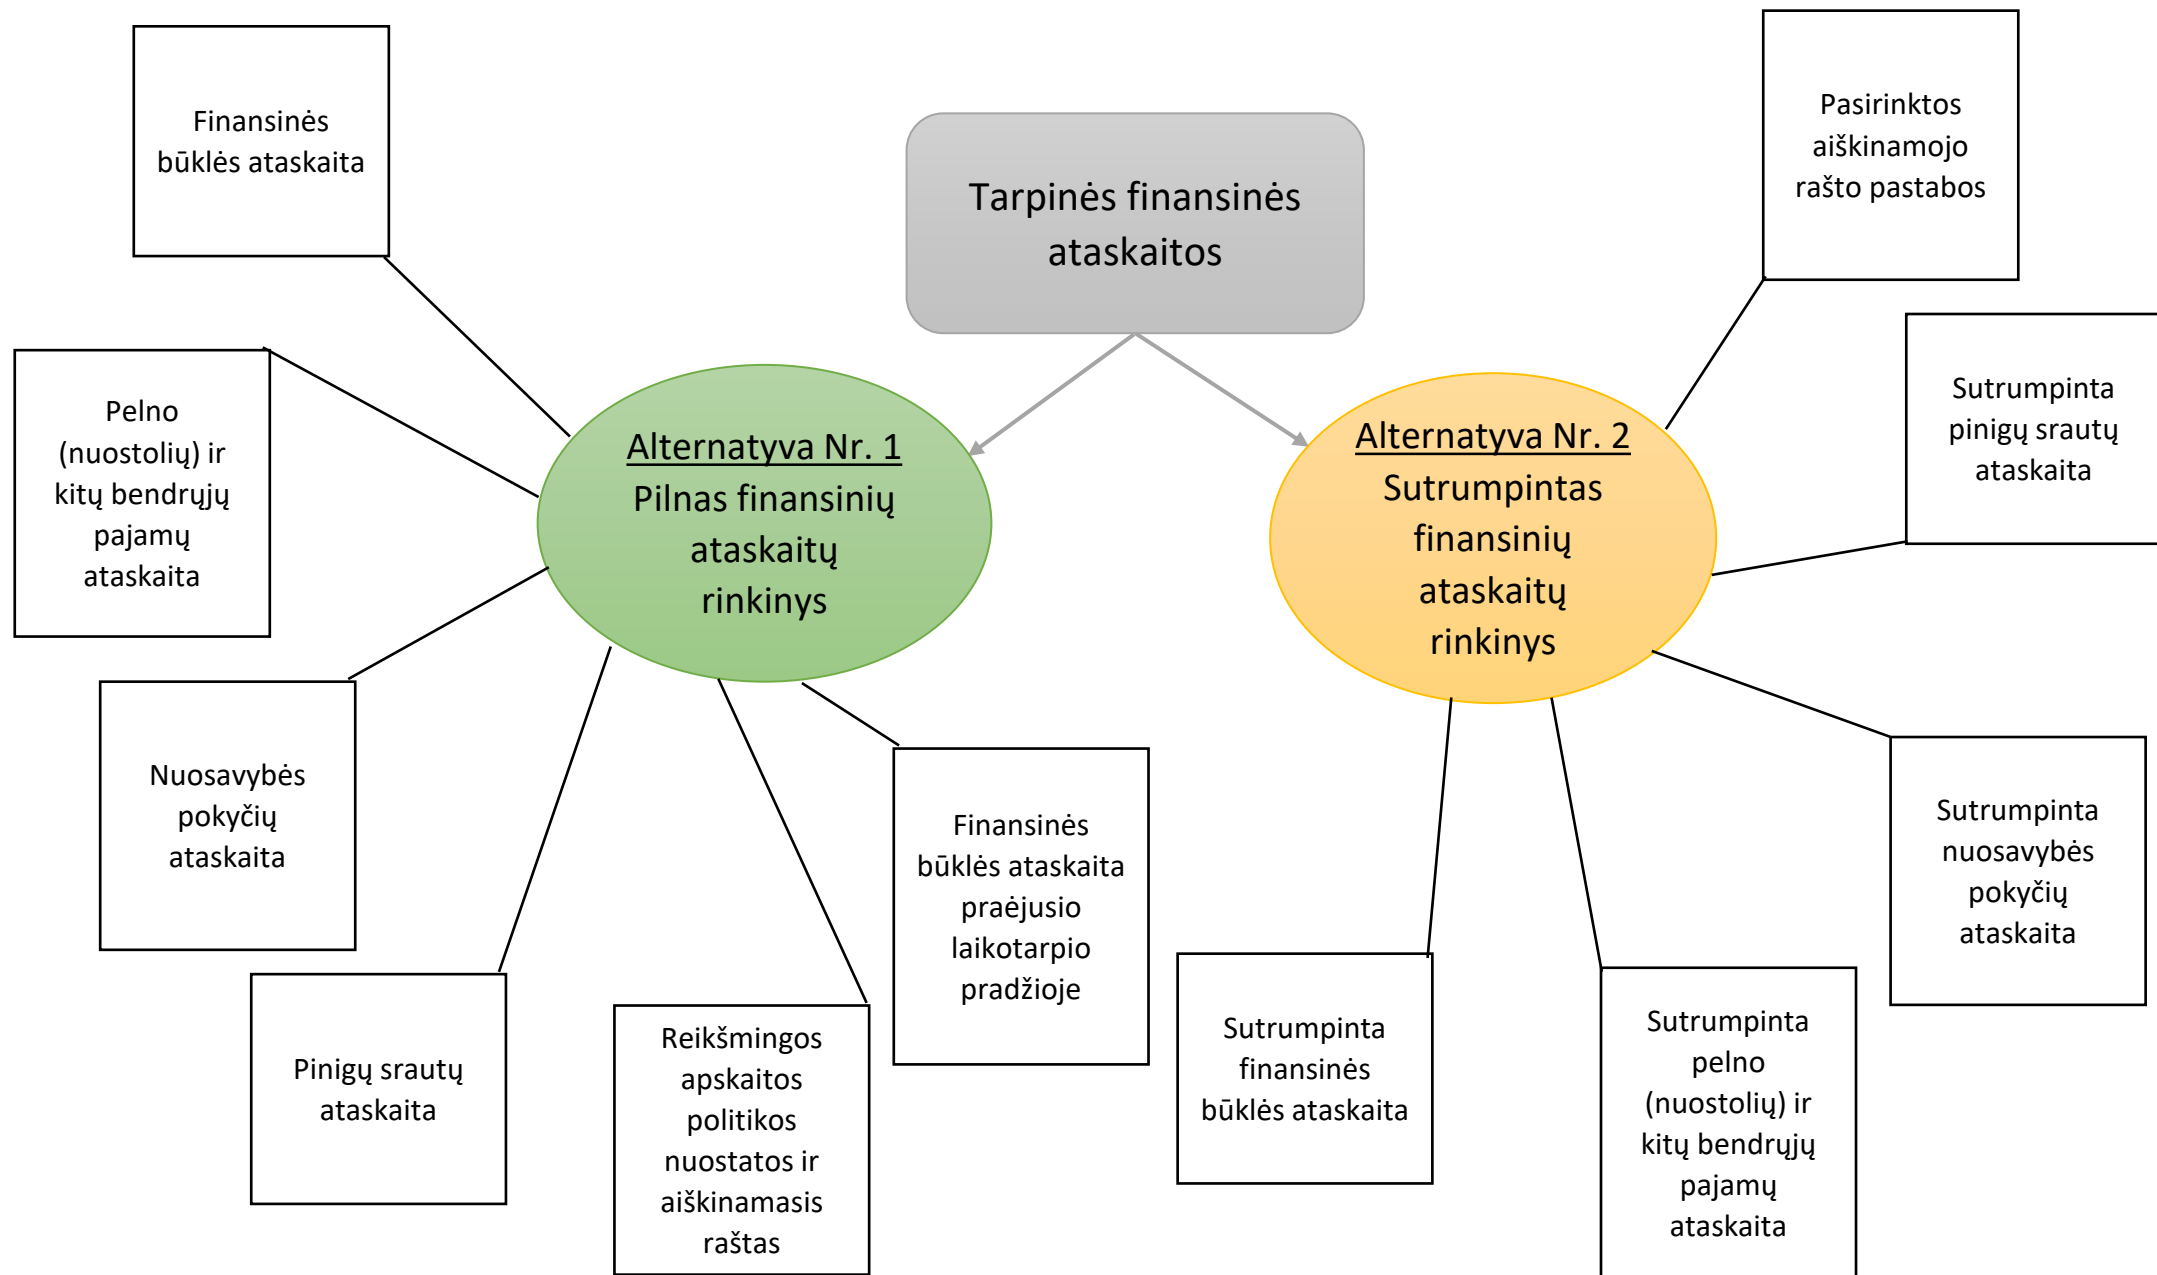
Tarpinės finansinės ataskaitos

Finansinės būklės ataskaita

Pelno (nuostolių) ir kitų bendrųjų pajamų ataskaita

Nuosavybės pokyčių ataskaita

Pinigų srautų ataskaita

Reikšmingos apskaitos politikos nuostatos ir aiškinamasis raštas

Finansinės būklės ataskaita praėjusio laikotarpio pradžioje

Alternatyva Nr. 1
Pilnas finansinių ataskaitų rinkinys

Alternatyva Nr. 2
Sutrumpintas finansinių ataskaitų rinkinys

Pasirinktos aiškinamojo rašto pastabos

Sutrumpinta pinigų srautų ataskaita

Sutrumpinta nuosavybės pokyčių ataskaita

Sutrumpinta finansinės būklės ataskaita

Sutrumpinta pelno (nuostolių) ir kitų bendrųjų pajamų ataskaita